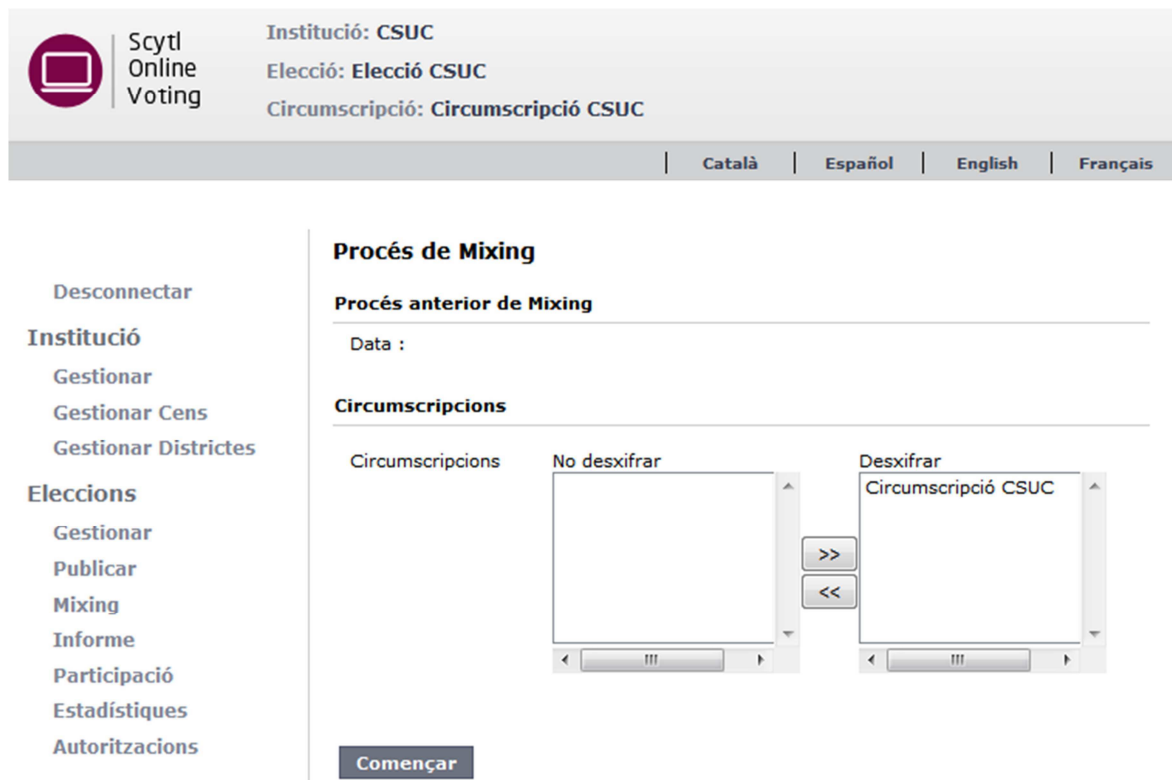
Scytl Online Voting

Institució: CSUC
Elecció: Elecció CSUC
Circumscripció: Circumscripció CSUC

Català | Español | English | Français

Desconnectar
Institució
Gestionar
Gestionar Cens
Gestionar Districtes
Eleccions
Gestionar
Publicar
Mixing
Informe
Participació
Estadístiques
Autoritzacions

Procés de Mixing

Procés anterior de Mixing

Data :

Circumscripcions

Circumscripcions

No desxifrar

Desxifrar

Circumscripció CSUC

>>

<<

Començar